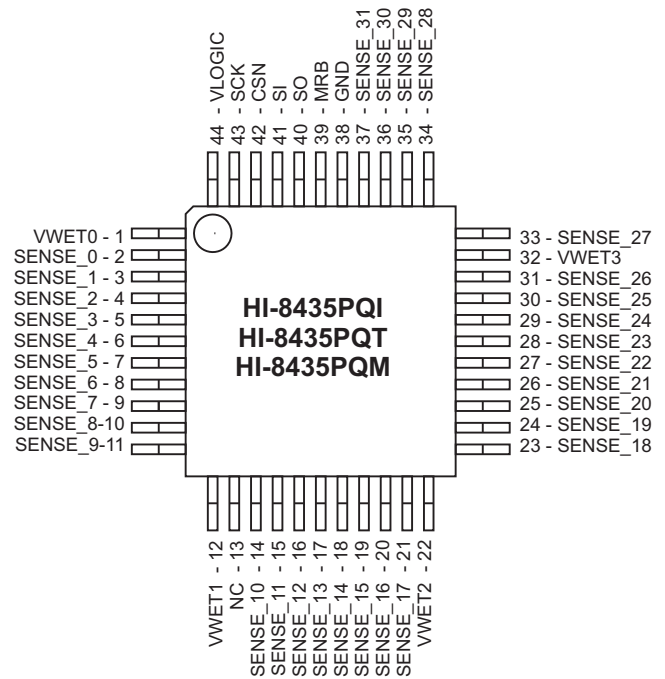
44 - VLOGIC
43 - SCK
42 - CSN
41 - SI
40 - SO
39 - MRB
38 - GND
37 - SENSE_31
36 - SENSE_30
35 - SENSE_29
34 - SENSE_28

VWET0 - 1
SENSE_0 - 2
SENSE_1 - 3
SENSE_2 - 4
SENSE_3 - 5
SENSE_4 - 6
SENSE_5 - 7
SENSE_6 - 8
SENSE_7 - 9
SENSE_8-10
SENSE_9-11

HI-8435PQI
HI-8435PQT
HI-8435PQM

33 - SENSE_27
32 - VWET3
31 - SENSE_26
30 - SENSE_25
29 - SENSE_24
28 - SENSE_23
27 - SENSE_22
26 - SENSE_21
25 - SENSE_20
24 - SENSE_19
23 - SENSE_18

VWET1 - 12
NC - 13
SENSE_10 - 14
SENSE_11 - 15
SENSE_12 - 16
SENSE_13 - 17
SENSE_14 - 18
SENSE_15 - 19
SENSE_16 - 20
SENSE_17 - 21
VWET2 - 22